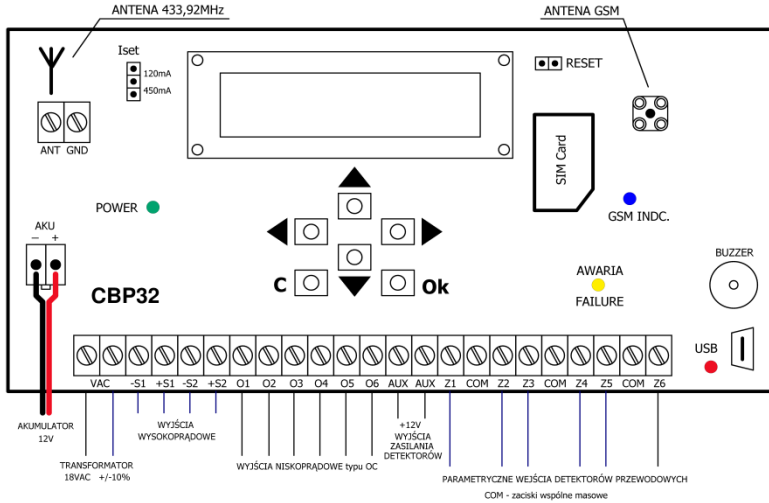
ANTENA 433,92MHz

ANTENA GSM

Iset
120mA
450mA

RESET

ANT GND

SIM Card

POWER

GSM INDC.

BUZZER

AKU
– +

C

Ok

AWARIA
FAILURE

CBP32

USB

VAC -S1 +S1 -S2 +S2 O1 O2 O3 O4 O5 O6 AUX AUX Z1 COM Z2 Z3 COM Z4 Z5 COM Z6

AKUMULATOR
12V

WYJŚCIA
WYSOKOPRĄDOWE

+12V
WYJŚCIA
ZASILANIA
DETEKTORÓW

TRANSFORMATOR
18VAC +/-10%

WYJŚCIA NISKOPRĄDOWE typu OC

PARAMETRYCZNE WEJŚCIA DETEKTORÓW PRZEWODOWYCH

COM - zaciski wspólne masowe